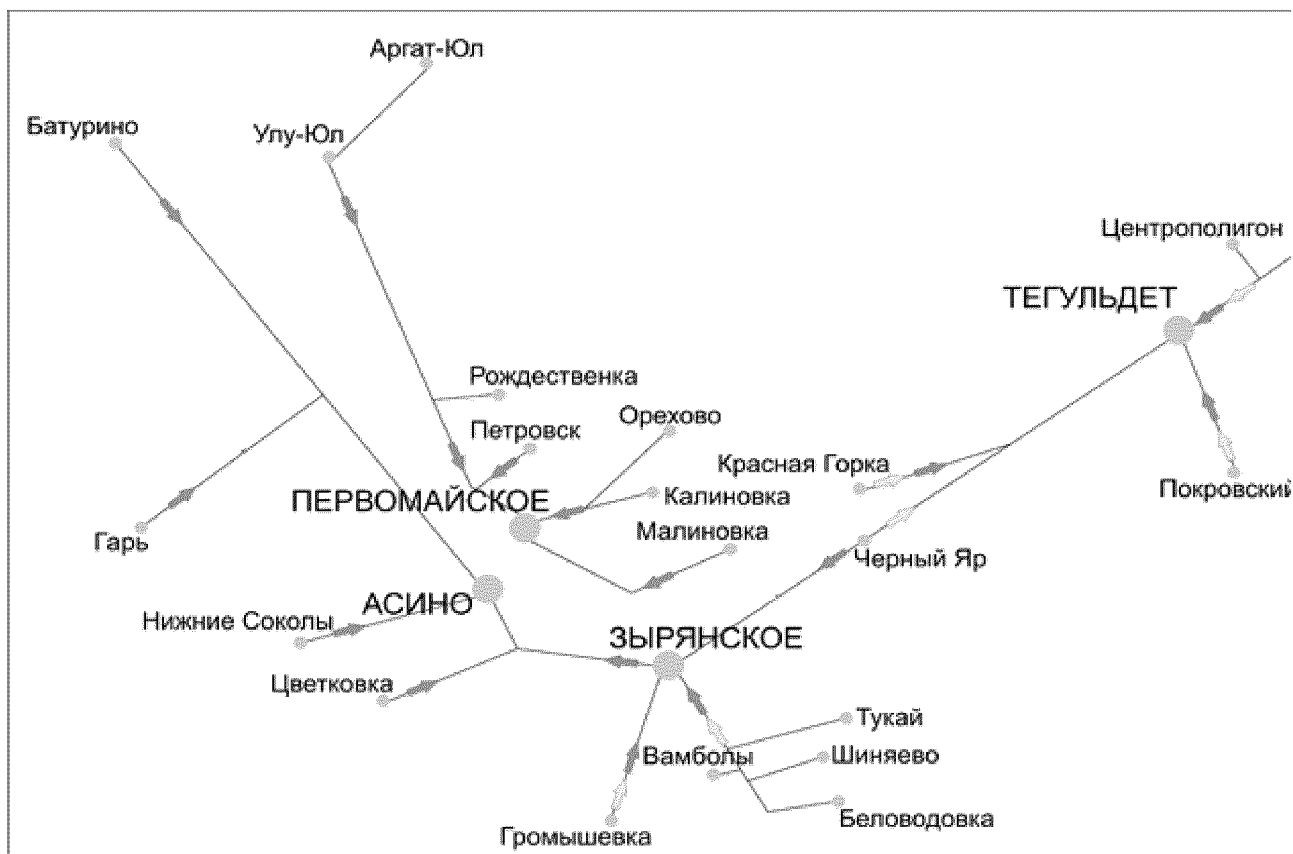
Аргат-Юл

Батурино

Улу-Юл

Центрополигон

ТЕГУЛЬДЕТ

Рождественка

Орехово

Петровск

Красная Горка

Калиновка

ПЕРВОМАЙСКОЕ

Покровский

Малиновка

Гарь

Черный Яр

АСИНО

Нижние Соколы

ЗЫРЯНСКОЕ

Цветковка

Тукай

Вамболы

Шиняево

Беловодовка

Громышевка